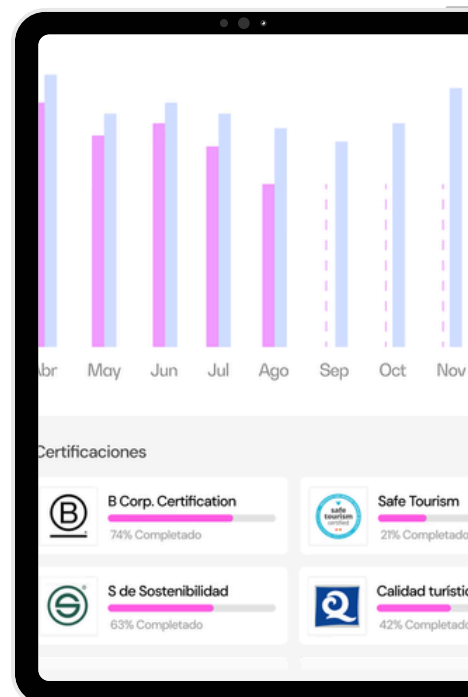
Abr May Jun Jul Ago Sep Oct Nov

Certificaciones

B Corp. Certification
74% Completado

safe tourism certified

Safe Tourism
21% Completado

S de Sostenibilidad
63% Completado

Calidad turístic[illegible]
42% Completado